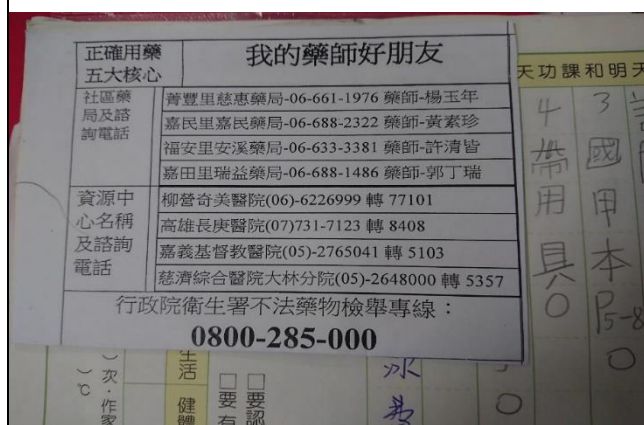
| 正確用藥五大核心 | 我的藥師好朋友 |
|---|---|
| 社區藥局及諮詢電話 | 菁豐里慈惠藥局-06-661-1976 藥師-楊玉年 |
| | 嘉民里嘉民藥局-06-688-2322 藥師-黃素珍 |
| | 福安里安溪藥局-06-633-3381 藥師-許清皆 |
| | 嘉田里瑞益藥局-06-688-1486 藥師-郭丁瑞 |
| 資源中心名稱及諮詢電話 | 柳營奇美醫院(06)-6226999 轉 77101 |
| | 高雄長庚醫院(07)731-7123 轉 8408 |
| | 嘉義基督教醫院(05)-2765041 轉 5103 |
| | 慈濟綜合醫院大林分院(05)-2648000 轉 5357 |

行政院衛生署不法藥物檢舉專線：
0800-285-000

天功課和明天
4 3
帶 國
用 甲
具 本
○ P5-8
○
生活
□要
□要
健
次
作
℃
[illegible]